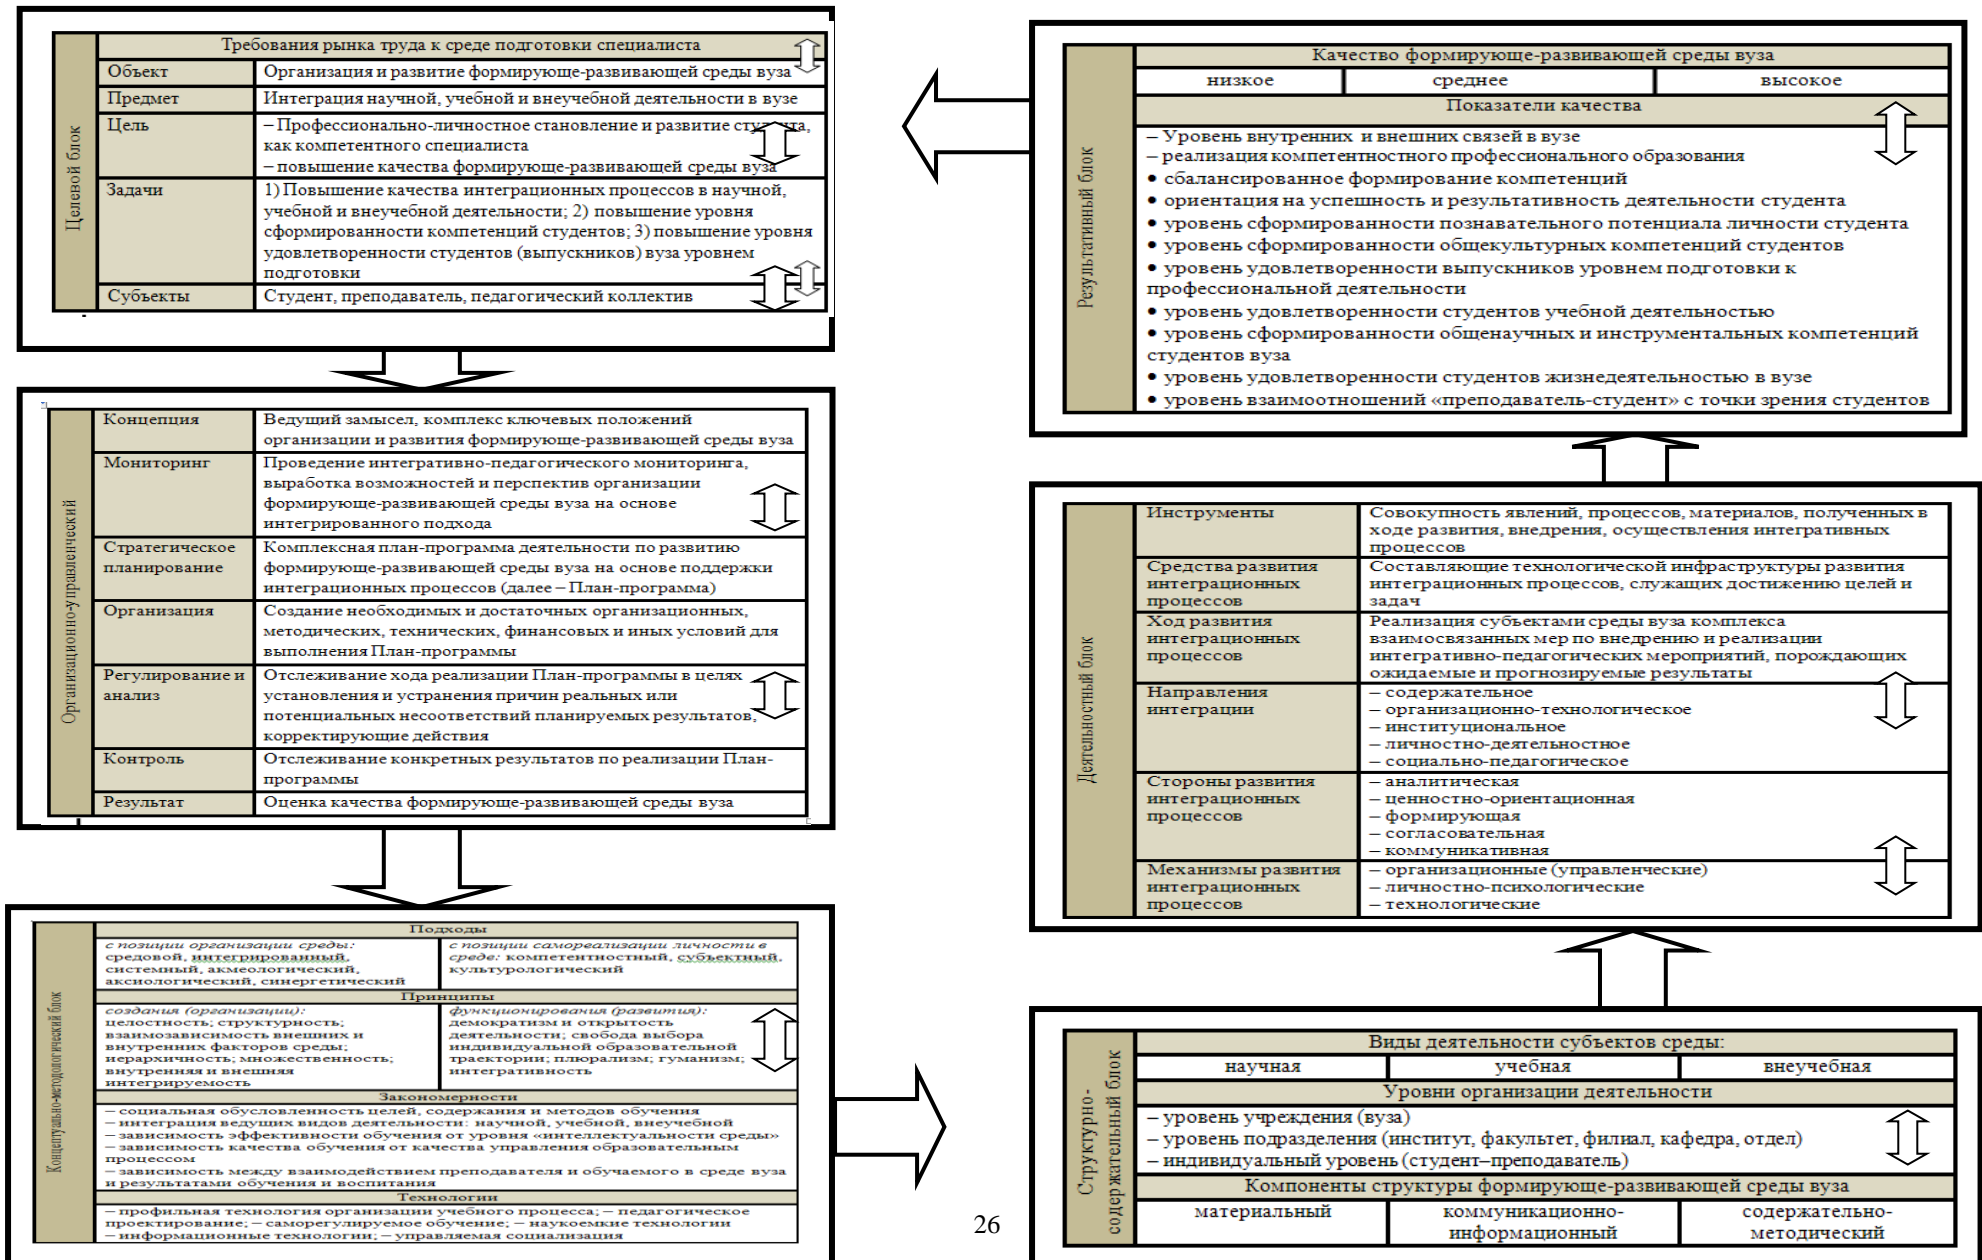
Целевой блок

| Требования рынка труда к среде подготовки специалиста | |
|---|---|
| Объект | Организация и развитие формирующе-развивающей среды вуза |
| Предмет | Интеграция научной, учебной и внеучебной деятельности в вузе |
| Цель | – Профессионально-личностное становление и развитие студента, как компетентного специалиста – повышение качества формирующе-развивающей среды вуза |
| Задачи | 1) Повышение качества интеграционных процессов в научной, учебной и внеучебной деятельности; 2) повышение уровня сформированности компетенций студентов; 3) повышение уровня удовлетворенности студентов (выпускников) вуза уровнем подготовки |
| Субъекты | Студент, преподаватель, педагогический коллектив |

Организационно-управленческий

| Концепция | Ведущий замысел, комплекс ключевых положений организации и развития формирующе-развивающей среды вуза |
|---|---|
| Мониторинг | Проведение интегративно-педагогического мониторинга, выработка возможностей и перспектив организации формирующе-развивающей среды вуза на основе интегрированного подхода |
| Стратегическое планирование | Комплексная план-программа деятельности по развитию формирующе-развивающей среды вуза на основе поддержки интеграционных процессов (далее – План-программа) |
| Организация | Создание необходимых и достаточных организационных, методических, технических, финансовых и иных условий для выполнения План-программы |
| Регулирование и анализ | Отслеживание хода реализации План-программы в целях установления и устранения причин реальных или потенциальных несоответствий планируемых результатов, корректирующие действия |
| Контроль | Отслеживание конкретных результатов по реализации План-программы |
| Результат | Оценка качества формирующе-развивающей среды вуза |

Концептуально-методологический блок

Подходы

| с позиции организации среды: средовой, интегрированный, системный, акмеологический, аксиологический, синергетический | с позиции самореализации личности в среде: компетентностный, субъектный, культурологический |
|---|---|

Принципы

| создания (организации): целостность; структурность; взаимозависимость внешних и внутренних факторов среды; иерархичность; множественность; внутренняя и внешняя интегрируемость | функционирования (развития): демократизм и открытость деятельности; свобода выбора индивидуальной образовательной траектории; плюрализм; гуманизм; интегративность |
|---|---|

Закономерности
– социальная обусловленность целей, содержания и методов обучения
– интеграция ведущих видов деятельности: научной, учебной, внеучебной
– зависимость эффективности обучения от уровня «интеллектуальности среды»
– зависимость качества обучения от качества управления образовательным процессом
– зависимость между взаимодействием преподавателя и обучаемого в среде вуза и результатами обучения и воспитания

Технологии
– профильная технология организации учебного процесса; – педагогическое проектирование; – саморегулируемое обучение; – наукоемкие технологии – информационные технологии; – управляемая социализация

26

Результативный блок

Качество формирующе-развивающей среды вуза

| низкое | среднее | высокое |
|---|---|---|

Показатели качества
– Уровень внутренних и внешних связей в вузе
– реализация компетентностного профессионального образования
• сбалансированное формирование компетенций
• ориентация на успешность и результативность деятельности студента
• уровень сформированности познавательного потенциала личности студента
• уровень сформированности общекультурных компетенций студентов
• уровень удовлетворенности выпускников уровнем подготовки к профессиональной деятельности
• уровень удовлетворенности студентов учебной деятельностью
• уровень сформированности общенаучных и инструментальных компетенций студентов вуза
• уровень удовлетворенности студентов жизнедеятельностью в вузе
• уровень взаимоотношений «преподаватель-студент» с точки зрения студентов

Деятельностный блок

| Инструменты | Совокупность явлений, процессов, материалов, полученных в ходе развития, внедрения, осуществления интегративных процессов |
|---|---|
| Средства развития интеграционных процессов | Составляющие технологической инфраструктуры развития интеграционных процессов, служащих достижению целей и задач |
| Ход развития интеграционных процессов | Реализация субъектами среды вуза комплекса взаимосвязанных мер по внедрению и реализации интегративно-педагогических мероприятий, порождающих ожидаемые и прогнозируемые результаты |
| Направления интеграции | – содержательное – организационно-технологическое – институциональное – личностно-деятельностное – социально-педагогическое |
| Стороны развития интеграционных процессов | – аналитическая – ценностно-ориентационная – формирующая – согласовательная – коммуникативная |
| Механизмы развития интеграционных процессов | – организационные (управленческие) – личностно-психологические – технологические |

Структурно-содержательный блок

Виды деятельности субъектов среды:

| научная | учебная | внеучебная |
|---|---|---|

Уровни организации деятельности
– уровень учреждения (вуза)
– уровень подразделения (институт, факультет, филиал, кафедра, отдел)
– индивидуальный уровень (студент–преподаватель)

Компоненты структуры формирующе-развивающей среды вуза

| материальный | коммуникационно-информационный | содержательно-методический |
|---|---|---|